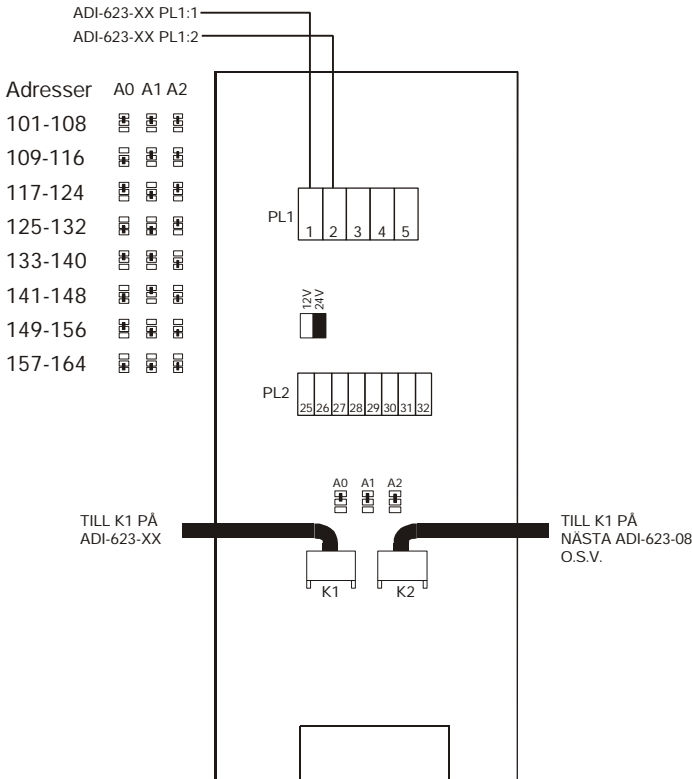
ADI-623-XX PL1:1
ADI-623-XX PL1:2

Adresser A0 A1 A2
101-108
109-116
117-124
125-132
133-140
141-148
149-156
157-164

PL1
1 2 3 4 5

12V
24V

PL2
25 26 27 28 29 30 31 32

A0 A1 A2

TILL K1 PÅ
ADI-623-XX

TILL K1 PÅ
NÄSTA ADI-623-08
O.S.V.

K1
K2